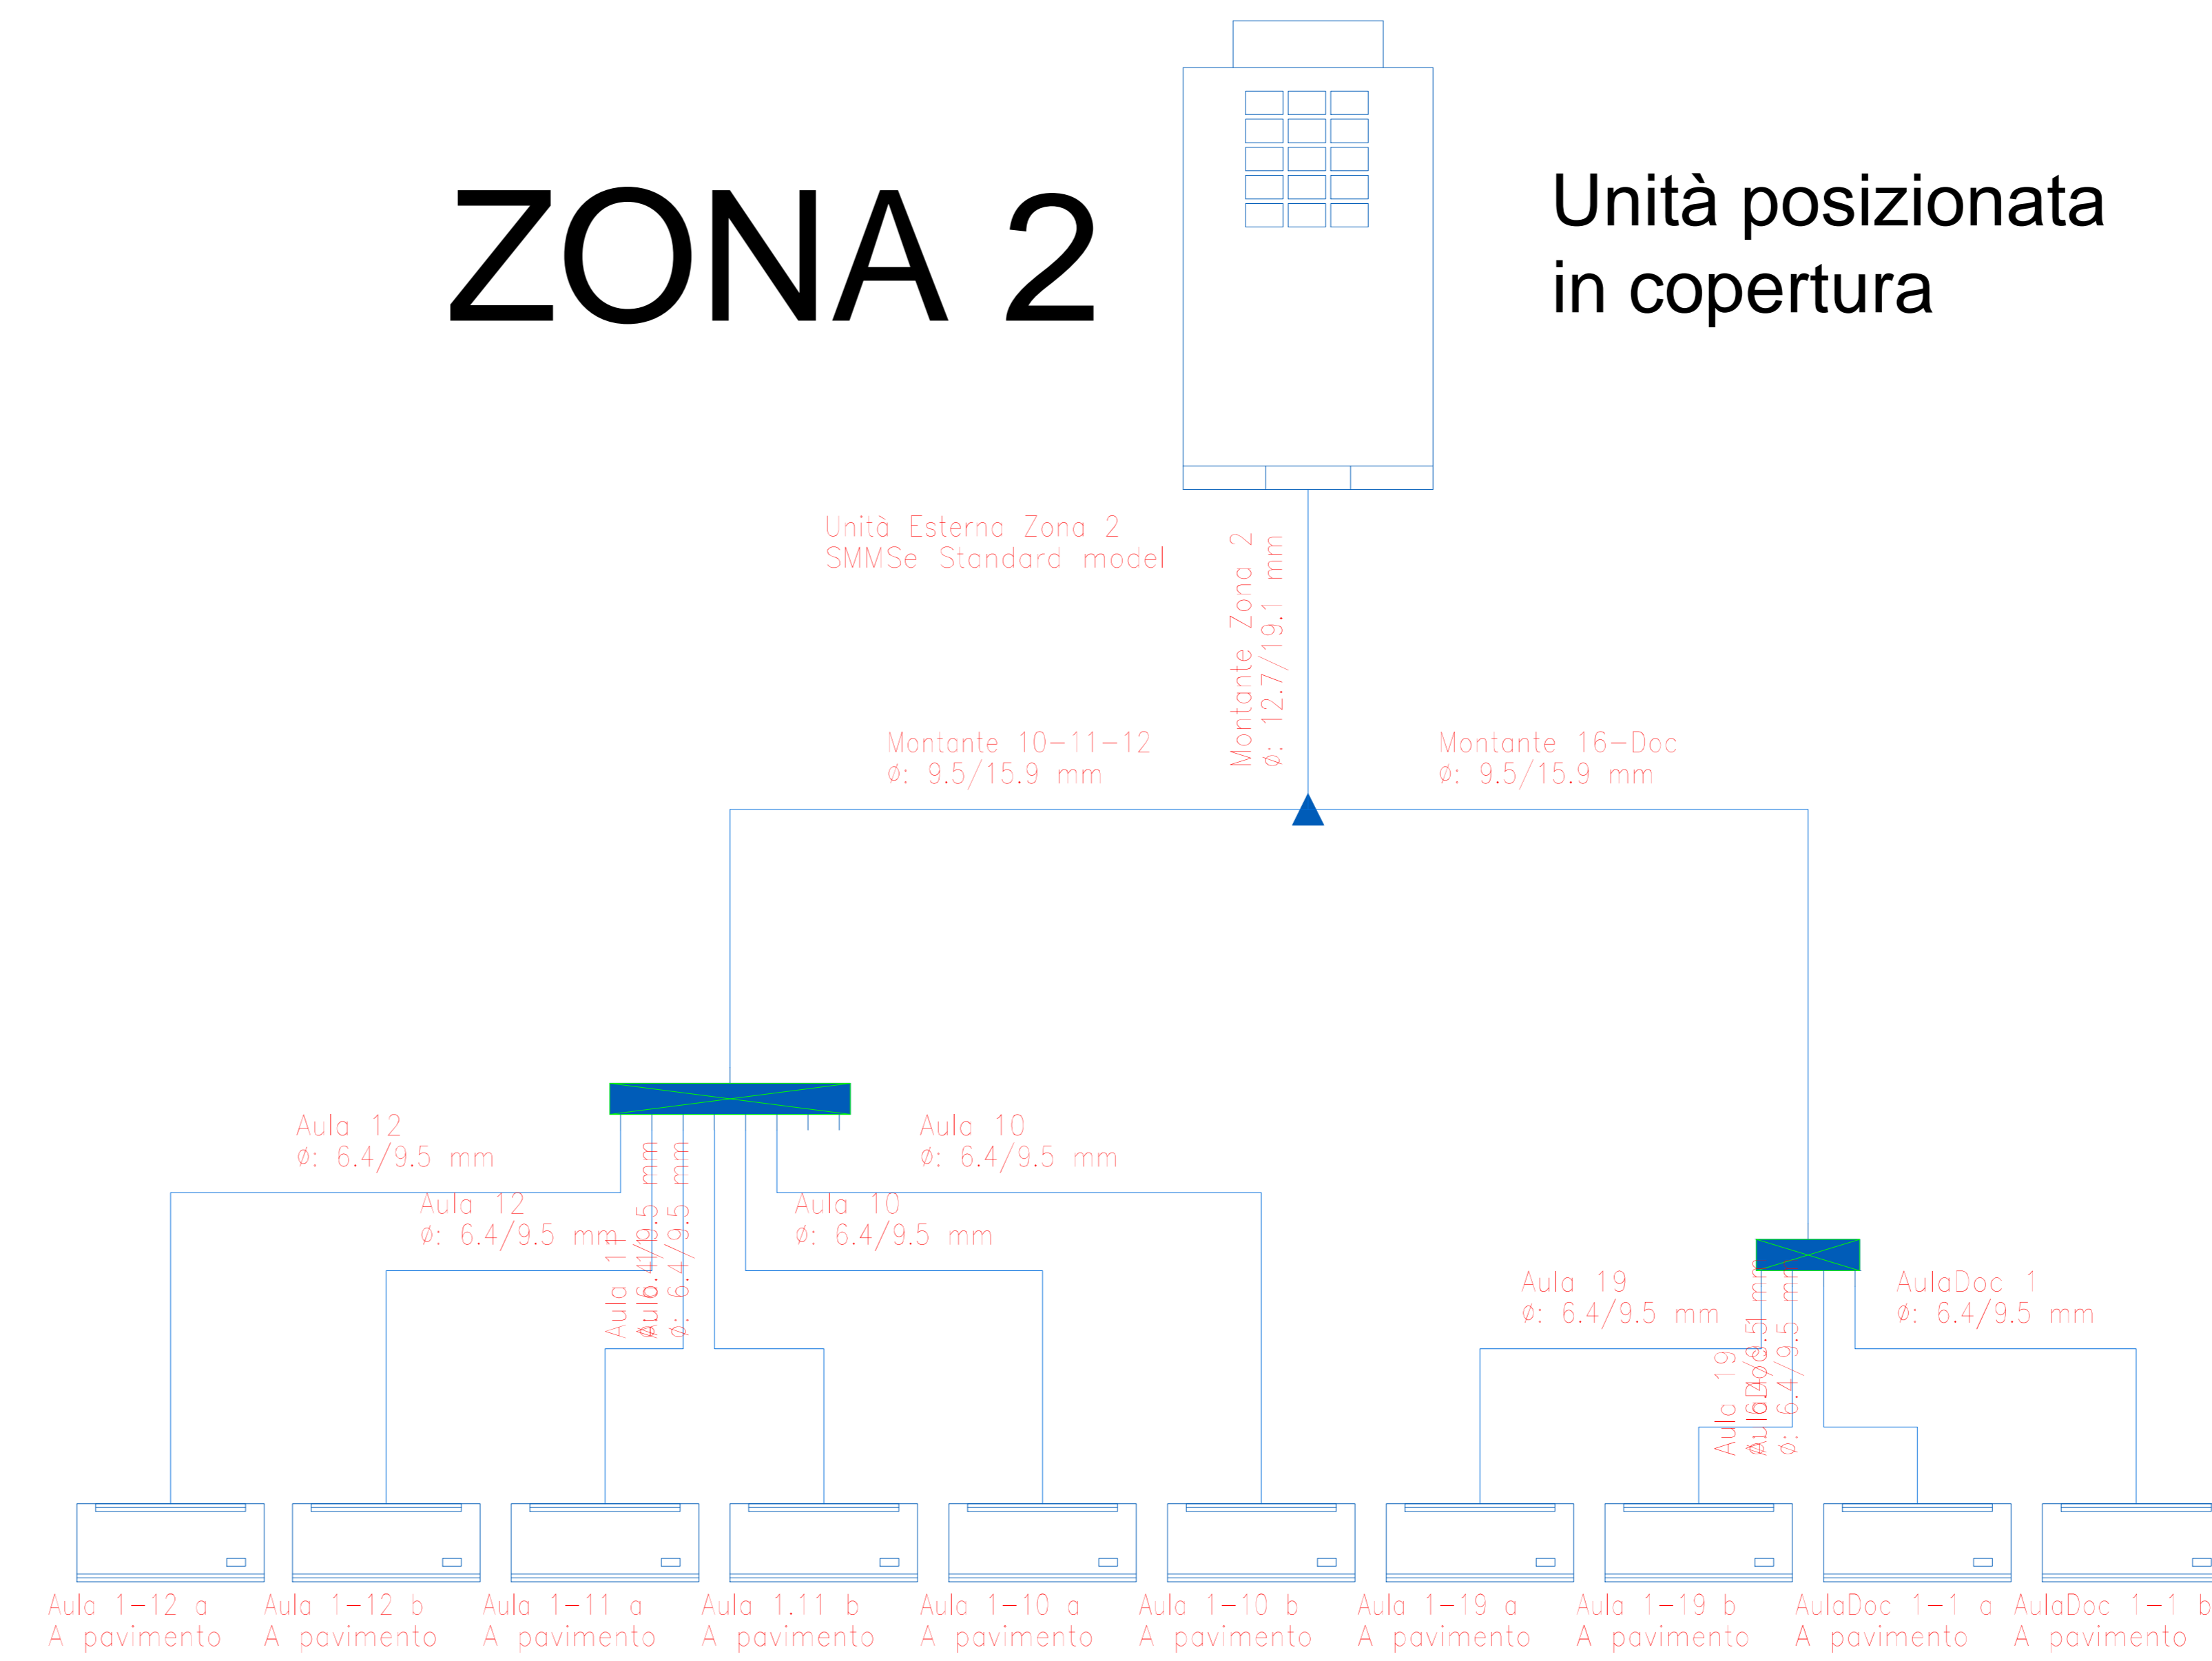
ZONA 2

Unità posizionata in copertura

Unità Esterna Zona 2
SMMSe Standard model

Montante Zona 2
ø: 12.7/19.1 mm

Montante 10-11-12
ø: 9.5/15.9 mm

Montante 16-Doc
ø: 9.5/15.9 mm

Aula 12
ø: 6.4/9.5 mm

Aula 10
ø: 6.4/9.5 mm

Aula 12
ø: 6.4/9.5 mm

Aula 10
ø: 6.4/9.5 mm

Aula 11
Aula 11
ø: 6.4/9.5 mm
ø: 6.4/9.5 mm

Aula 19
ø: 6.4/9.5 mm

AulaDoc 1
ø: 6.4/9.5 mm

Aula 19
AulaDoc
ø: 6.4/9.5 mm
ø: 6.4/9.5 mm

Aula 1-12 a
A pavimento

Aula 1-12 b
A pavimento

Aula 1-11 a
A pavimento

Aula 1.11 b
A pavimento

Aula 1-10 a
A pavimento

Aula 1-10 b
A pavimento

Aula 1-19 a
A pavimento

Aula 1-19 b
A pavimento

AulaDoc 1-1 a
A pavimento

AulaDoc 1-1 b
A pavimento